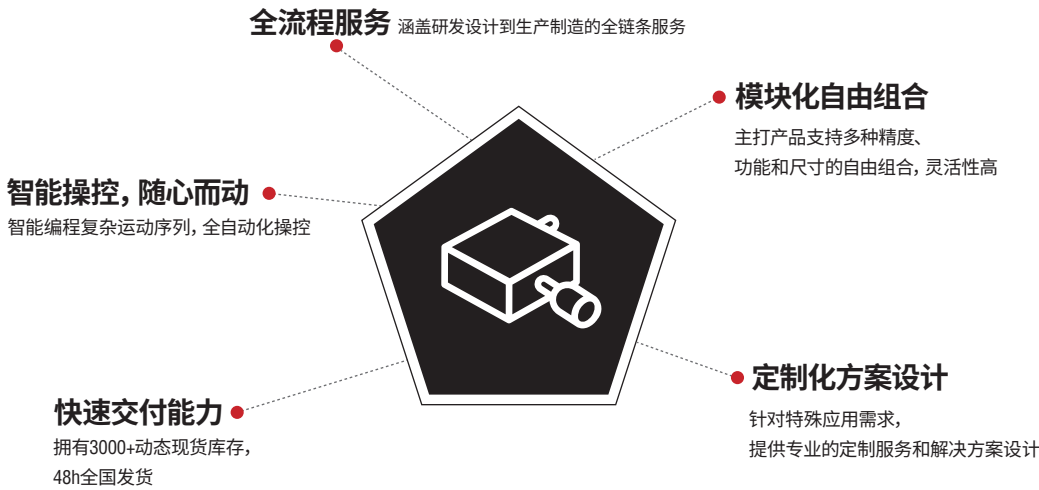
全流程服务 涵盖研发设计到生产制造的全链条服务

模块化自由组合

主打产品支持多种精度、功能和尺寸的自由组合，灵活性高

智能操控，随心而动

智能编程复杂运动序列，全自动化操控

定制化方案设计

针对特殊应用需求，提供专业的定制服务和解决方案设计

快速交付能力

拥有3000+动态现货库存，48h全国发货